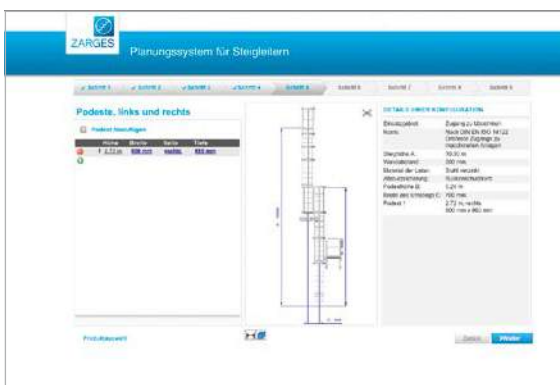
ZARGES Planungssystem für Steigleitern

✓ Schritt 1 | ✓ Schritt 2 | ✓ Schritt 3 | ✓ Schritt 4 | Schritt 5 | Schritt 6 | Schritt 7 | Schritt 8 | Schritt 9

Podeste, links und rechts

Podest hinzufügen

| | Höhe | Breite | Seite | Tiefe |
|---|---|---|---|---|
| 1 | 2,72 m | 600 mm | rechts | 860 mm |

DETAILS IHRER KONFIGURATION

| | |
|---|---|
| Einsatzgebiet | Zugang zu Maschinen |
| Norm | Nach DIN EN ISO 14122 (Ortsfeste Zugänge zu maschinellen Anlagen) |
| Steighöhe A | 10,00 m |
| Wandabstand | 200 mm |
| Material der Leiter | Stahl verzinkt |
| Absturzsicherung | Rückenschutzkorb |
| Podesthöhe B | 5,21 m |
| Breite des Einstiegs C | 700 mm |
| Podest 1 | 2,72 m, rechts 600 mm x 860 mm |

Produktauswahl

Zurück | Weiter